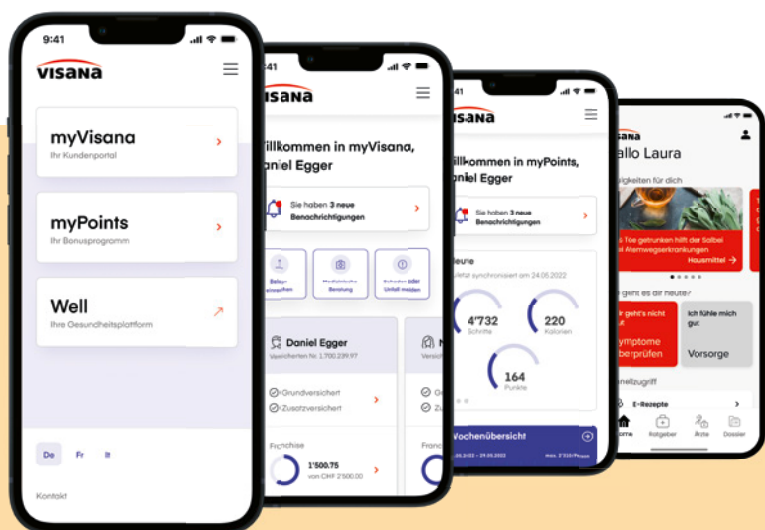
9:41

VISANA

myVisana
Ihr Kundenportal

myPoints
Ihr Bonusprogramm

Well
Ihre Gesundheitsplattform

De Fr It

Kontakt

9:41

VISANA

Willkommen in myVisana, Daniel Egger

Sie haben 3 neue Benachrichtigungen

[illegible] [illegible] Beratung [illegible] Unfall melden

Daniel Egger
Versicherten Nr. 1.700.239.97

Grundversichert
Zusatzversichert

Franchise
1'500.75
von CHF 2'500.00

9:41

VISANA

Willkommen in myPoints, Daniel Egger

Sie haben 3 neue Benachrichtigungen

Heute
Zuletzt synchronisiert am 24.05.2022

4'732
Schritte

220
Kalorien

164
Punkte

Wochenübersicht
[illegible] 2022 – 29.05.2022

VISANA
Hallo Laura

Neuigkeiten für dich

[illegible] Tee getrunken hilft der Salbei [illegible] Atemwegserkrankungen
Hausmittel

Wie geht es dir heute?

Mir geht's nicht gut
Symptome überprüfen

Ich fühle mich gut
Vorsorge

Schnellzugriff

E-Rezepte

Home Ratgeber Ärzte Dossier